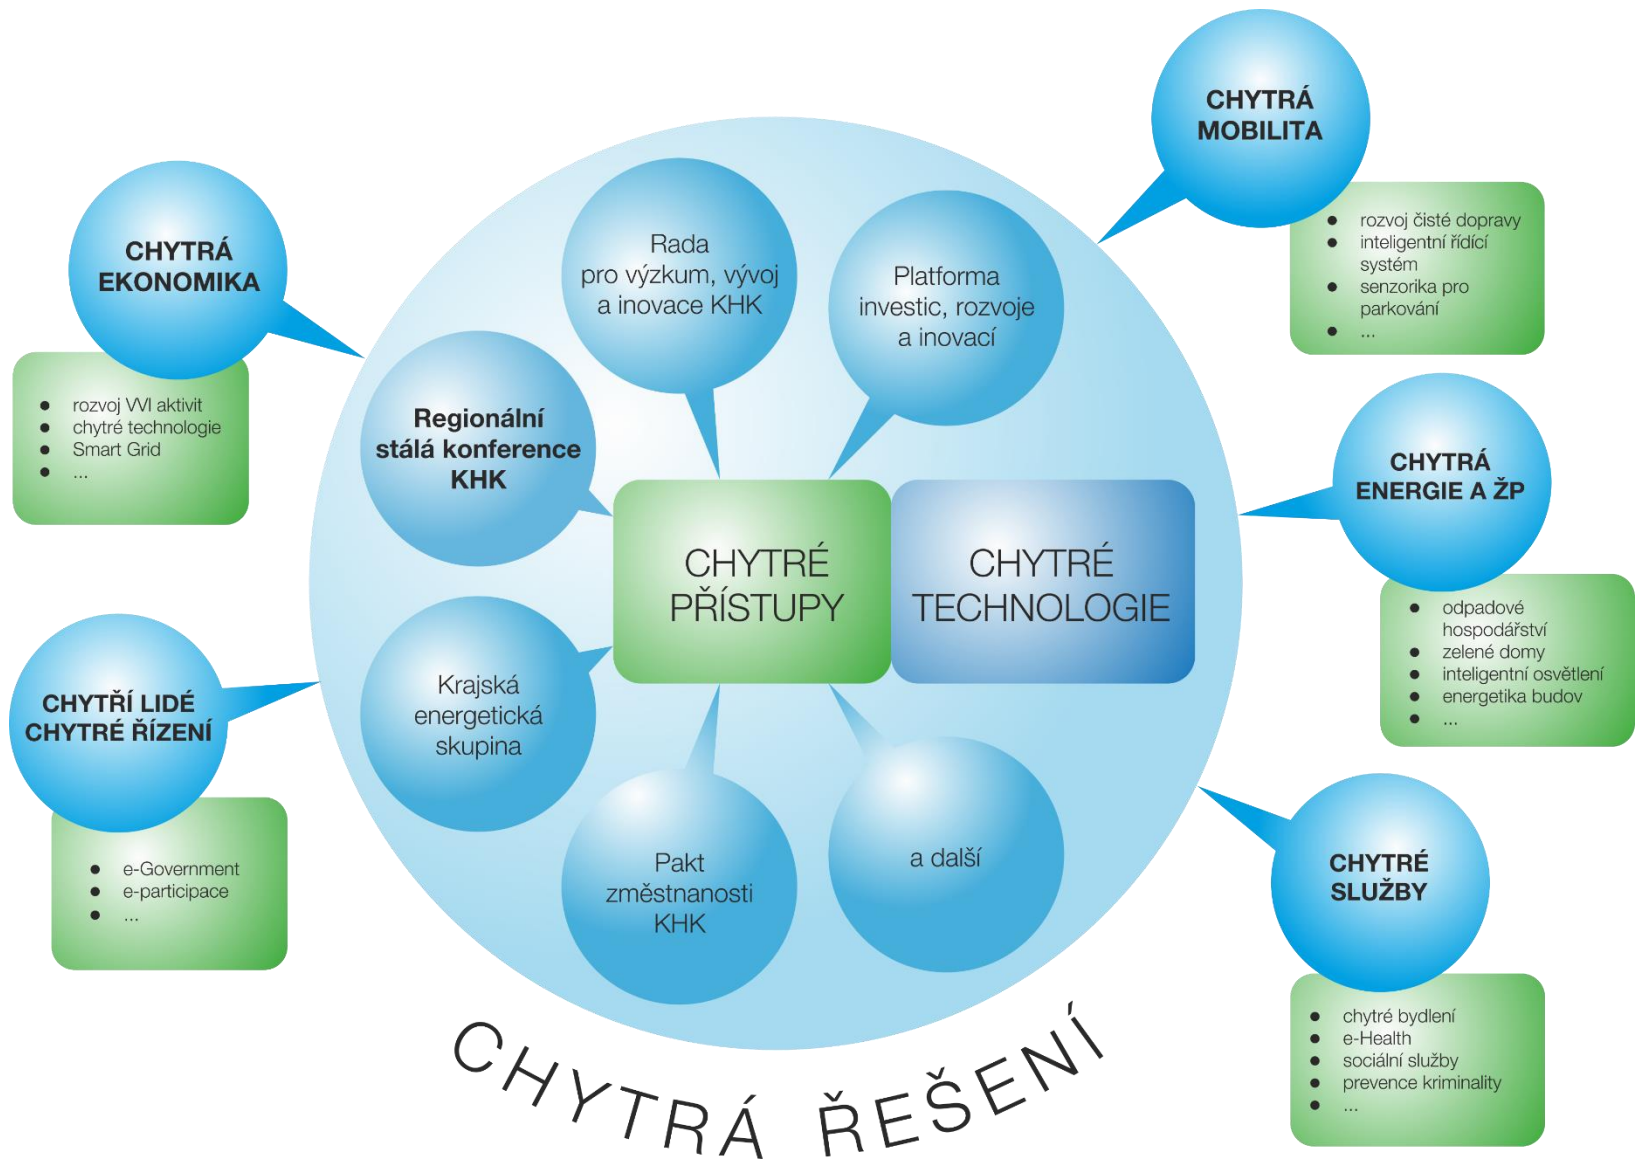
CHYTRÁ EKONOMIKA

- rozvoj VVI aktivit
- chytré technologie
- Smart Grid
- ...

CHYTŘÍ LIDÉ CHYTRÉ ŘÍZENÍ

- e-Government
- e-participace
- ...

Rada pro výzkum, vývoj a inovace KHK

Platforma investic, rozvoje a inovací

Regionální stálá konference KHK

CHYTRÉ PŘÍSTUPY

CHYTRÉ TECHNOLOGIE

Krajská energetická skupina

Pakt změstnanosti KHK

a další

CHYTRÁ ŘEŠENÍ

CHYTRÁ MOBILITA

- rozvoj čisté dopravy
- inteligentní řídící systém
- senzorika pro parkování
- ...

CHYTRÁ ENERGIE A ŽP

- odpadové hospodářství
- zelené domy
- inteligentní osvětlení
- energetika budov
- ...

CHYTRÉ SLUŽBY

- chytré bydlení
- e-Health
- sociální služby
- prevence kriminality
- ...